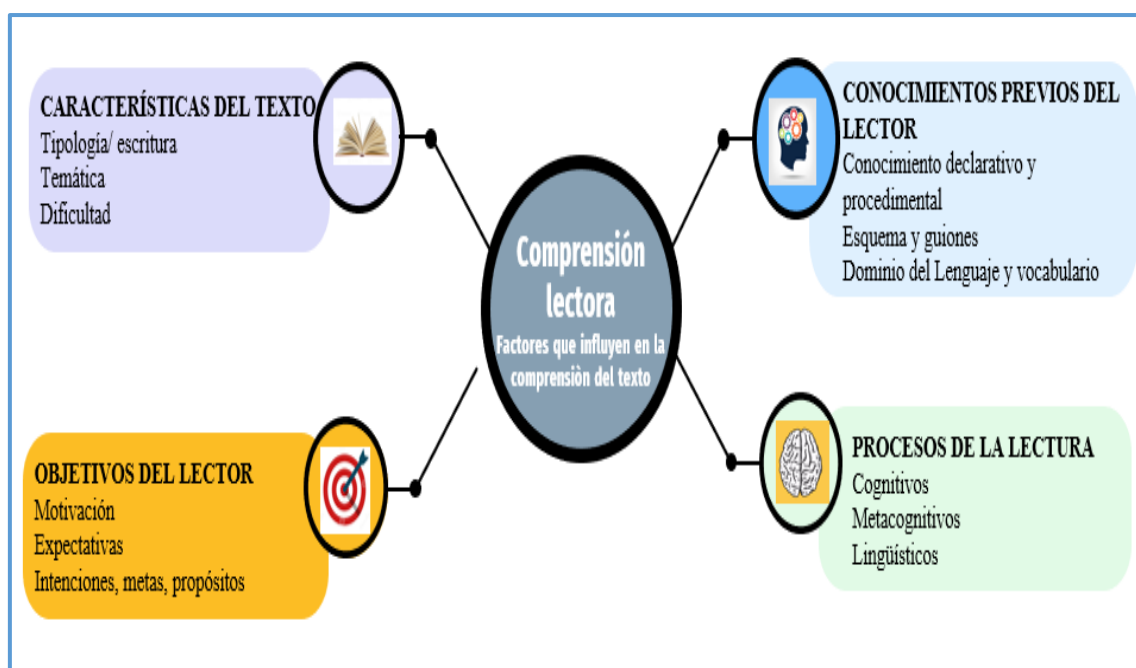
CARACTERÍSTICAS DEL TEXTO
Tipología/ escritura
Temática
Dificultad

Comprensión lectora
Factores que influyen en la comprensiòn del texto

CONOCIMIENTOS PREVIOS DEL LECTOR
Conocimiento declarativo y procedimental
Esquema y guiones
Dominio del Lenguaje y vocabulario

OBJETIVOS DEL LECTOR
Motivación
Expectativas
Intenciones, metas, propósitos

PROCESOS DE LA LECTURA
Cognitivos
Metacognitivos
Lingüísticos